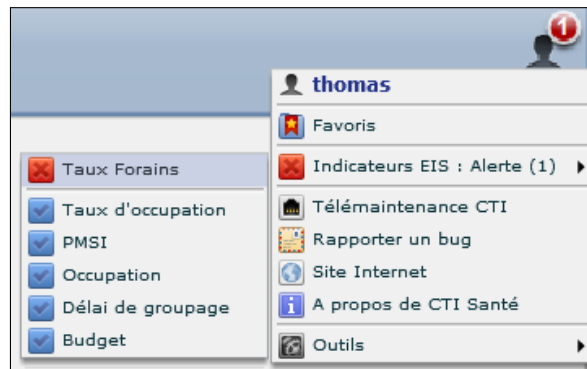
1

thomas

Favoris

Indicateurs EIS : Alerte (1)

Télémaintenance CTI

Rapporter un bug

Site Internet

A propos de CTI Santé

Outils

Taux Forains

Taux d'occupation

PMSI

Occupation

Délai de groupage

Budget